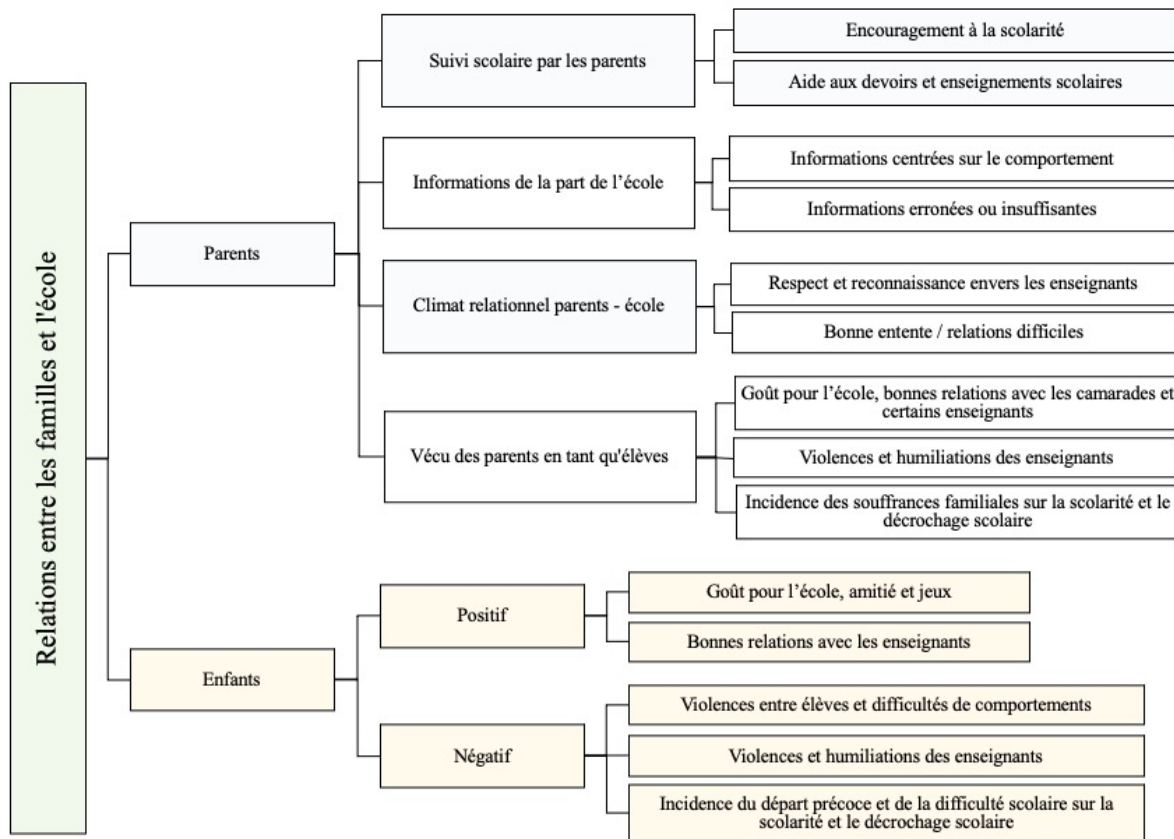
Relations entre les familles et l'école

Parents

Suivi scolaire par les parents

Encouragement à la scolarité

Aide aux devoirs et enseignements scolaires

Informations de la part de l'école

Informations centrées sur le comportement

Informations erronées ou insuffisantes

Climat relationnel parents - école

Respect et reconnaissance envers les enseignants

Bonne entente / relations difficiles

Vécu des parents en tant qu'élèves

Goût pour l'école, bonnes relations avec les camarades et certains enseignants

Violences et humiliations des enseignants

Incidence des souffrances familiales sur la scolarité et le décrochage scolaire

Enfants

Positif

Goût pour l'école, amitié et jeux

Bonnes relations avec les enseignants

Négatif

Violences entre élèves et difficultés de comportements

Violences et humiliations des enseignants

Incidence du départ précoce et de la difficulté scolaire sur la scolarité et le décrochage scolaire